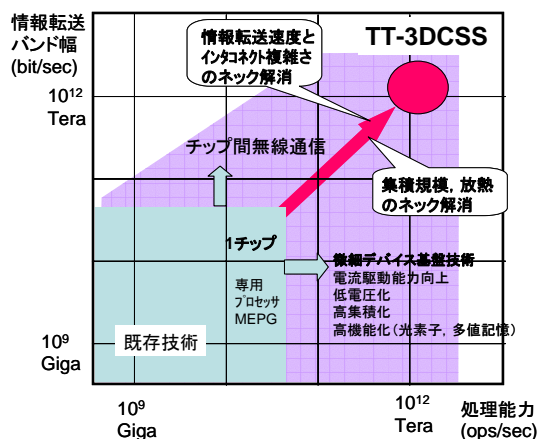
情報転送バンド幅 (bit/sec)

$10^{12}$ Tera

$10^9$ Giga

情報転送速度とインタコネクト複雑さのネック解消

TT-3DCSS

チップ間無線通信

集積規模，放熱のネック解消

1チップ

微細デバイス基盤技術
電流駆動能力向上
低電圧化
高集積化
高機能化（光素子，多値記憶）

専用プロセッサ MEPG

既存技術

$10^9$ Giga

$10^{12}$ Tera

処理能力 (ops/sec)